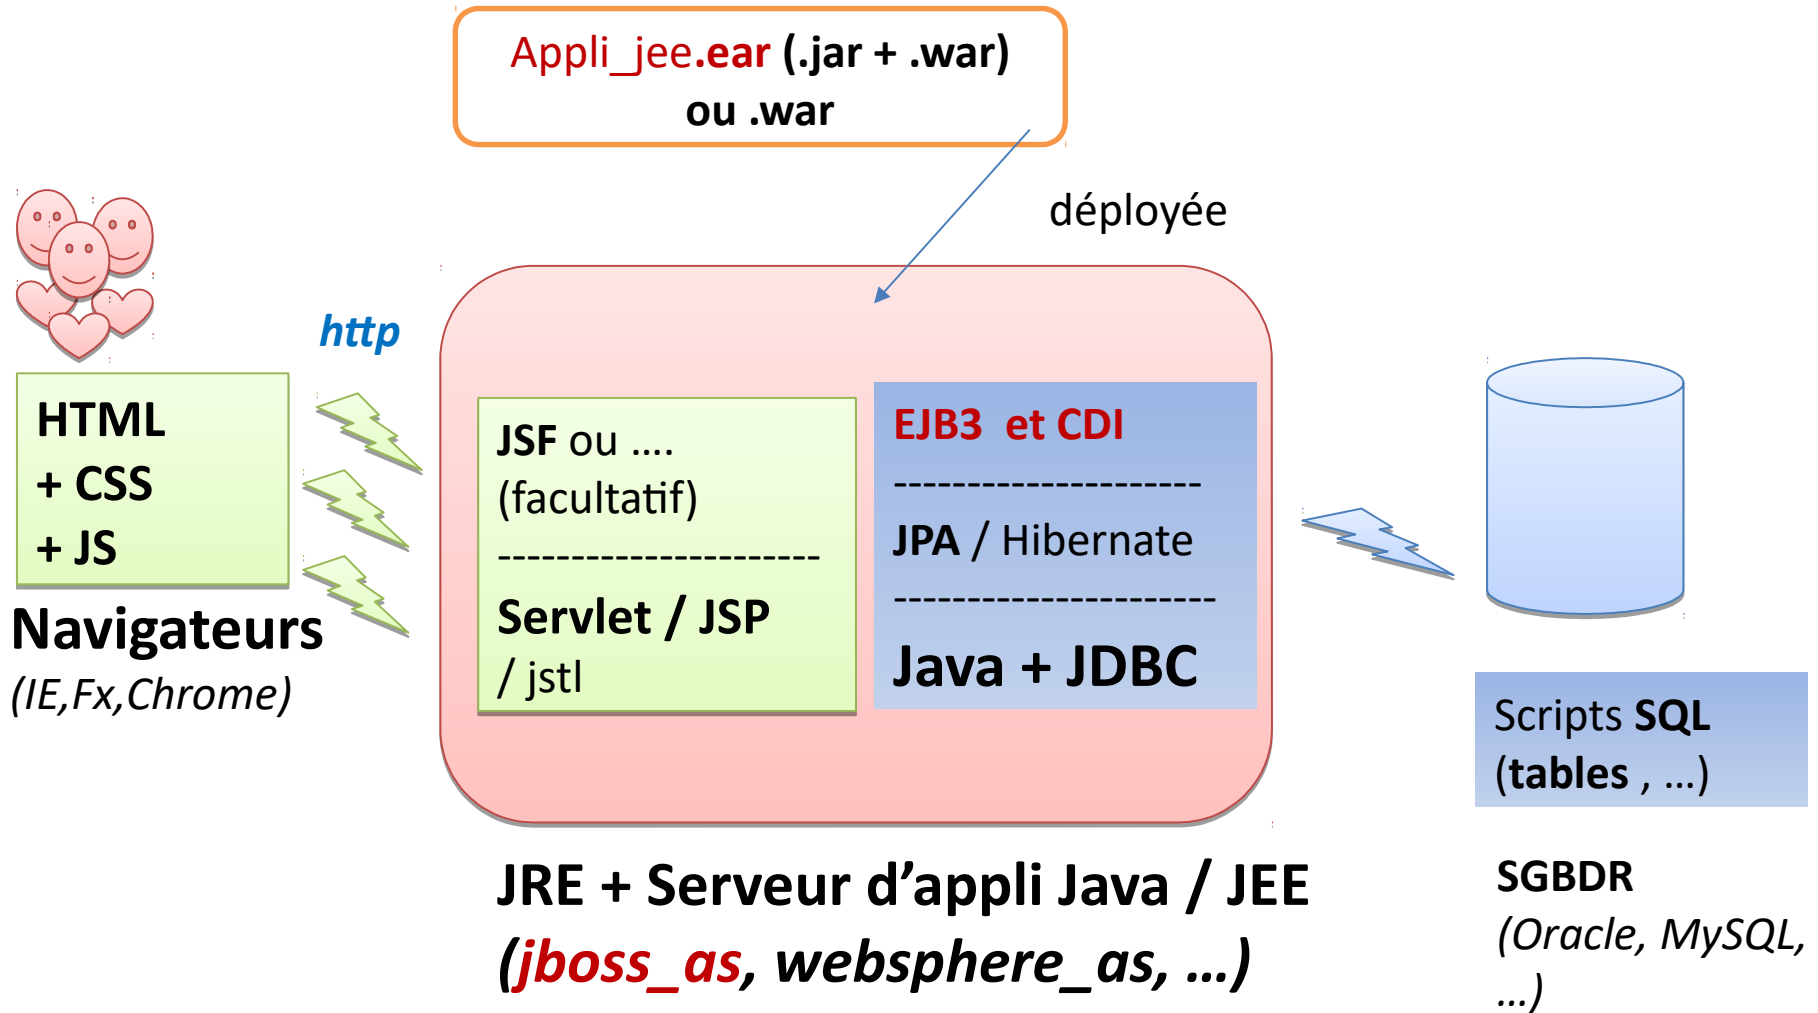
Appli_jee.ear (.jar + .war)
ou .war

déployée

http

HTML
+ CSS
+ JS

Navigateurs
(IE,Fx,Chrome)

JSF ou ....
(facultatif)
----------------------
Servlet / JSP
/ jstl

EJB3 et CDI
---------------------
JPA / Hibernate
---------------------
Java + JDBC

Scripts SQL
(tables , ...)

SGBDR
(Oracle, MySQL, ...)

JRE + Serveur d'appli Java / JEE
(jboss_as, websphere_as, ...)